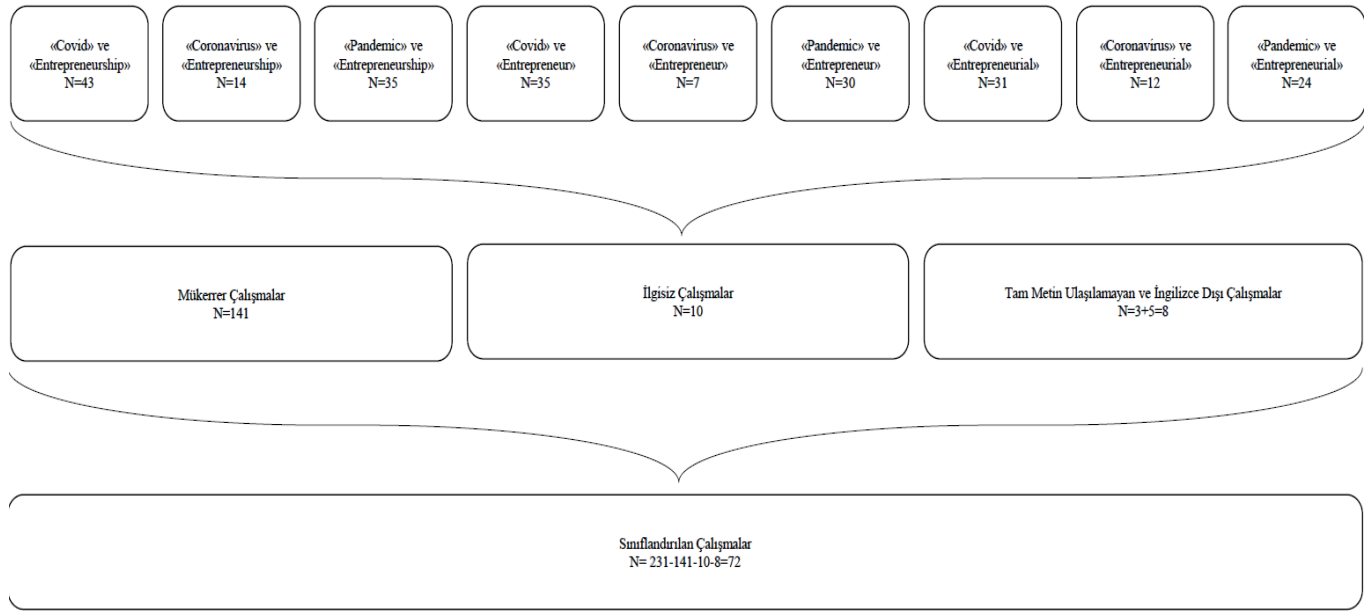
«Covid» ve «Entrepreneurship» N=43

«Coronavirus» ve «Entrepreneurship» N=14

«Pandemic» ve «Entrepreneurship» N=35

«Covid» ve «Entrepreneur» N=35

«Coronavirus» ve «Entrepreneur» N=7

«Pandemic» ve «Entrepreneur» N=30

«Covid» ve «Entrepreneurial» N=31

«Coronavirus» ve «Entrepreneurial» N=12

«Pandemic» ve «Entrepreneurial» N=24

Mükerrer Çalışmalar N=141

İlgisiz Çalışmalar N=10

Tam Metin Ulaşılamayan ve İngilizce Dışı Çalışmalar N=3+5=8

Sınıflandırılan Çalışmalar N= 231-141-10-8=72